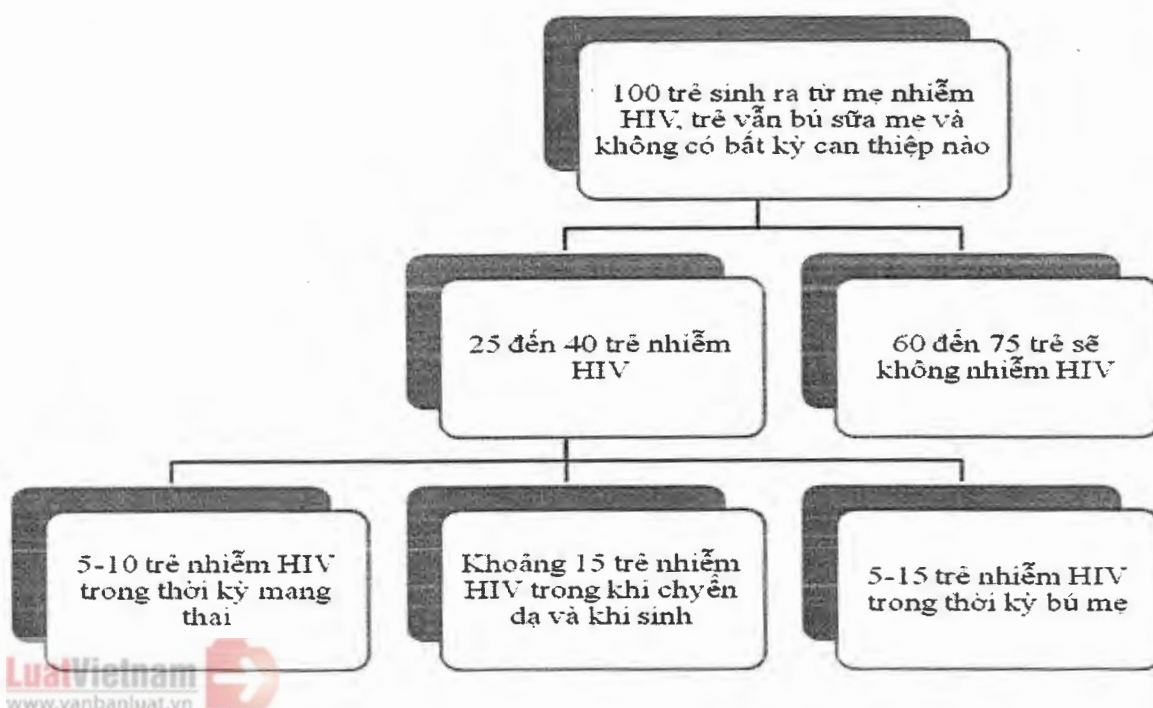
100 trẻ sinh ra từ mẹ nhiễm HIV, trẻ vẫn bú sữa mẹ và không có bất kỳ can thiệp nào

25 đến 40 trẻ nhiễm HIV

60 đến 75 trẻ sẽ không nhiễm HIV

5-10 trẻ nhiễm HIV trong thời kỳ mang thai

Khoảng 15 trẻ nhiễm HIV trong khi chuyển dạ và khi sinh

5-15 trẻ nhiễm HIV trong thời kỳ bú mẹ

LuatVietnam
www.vanbanluat.vn